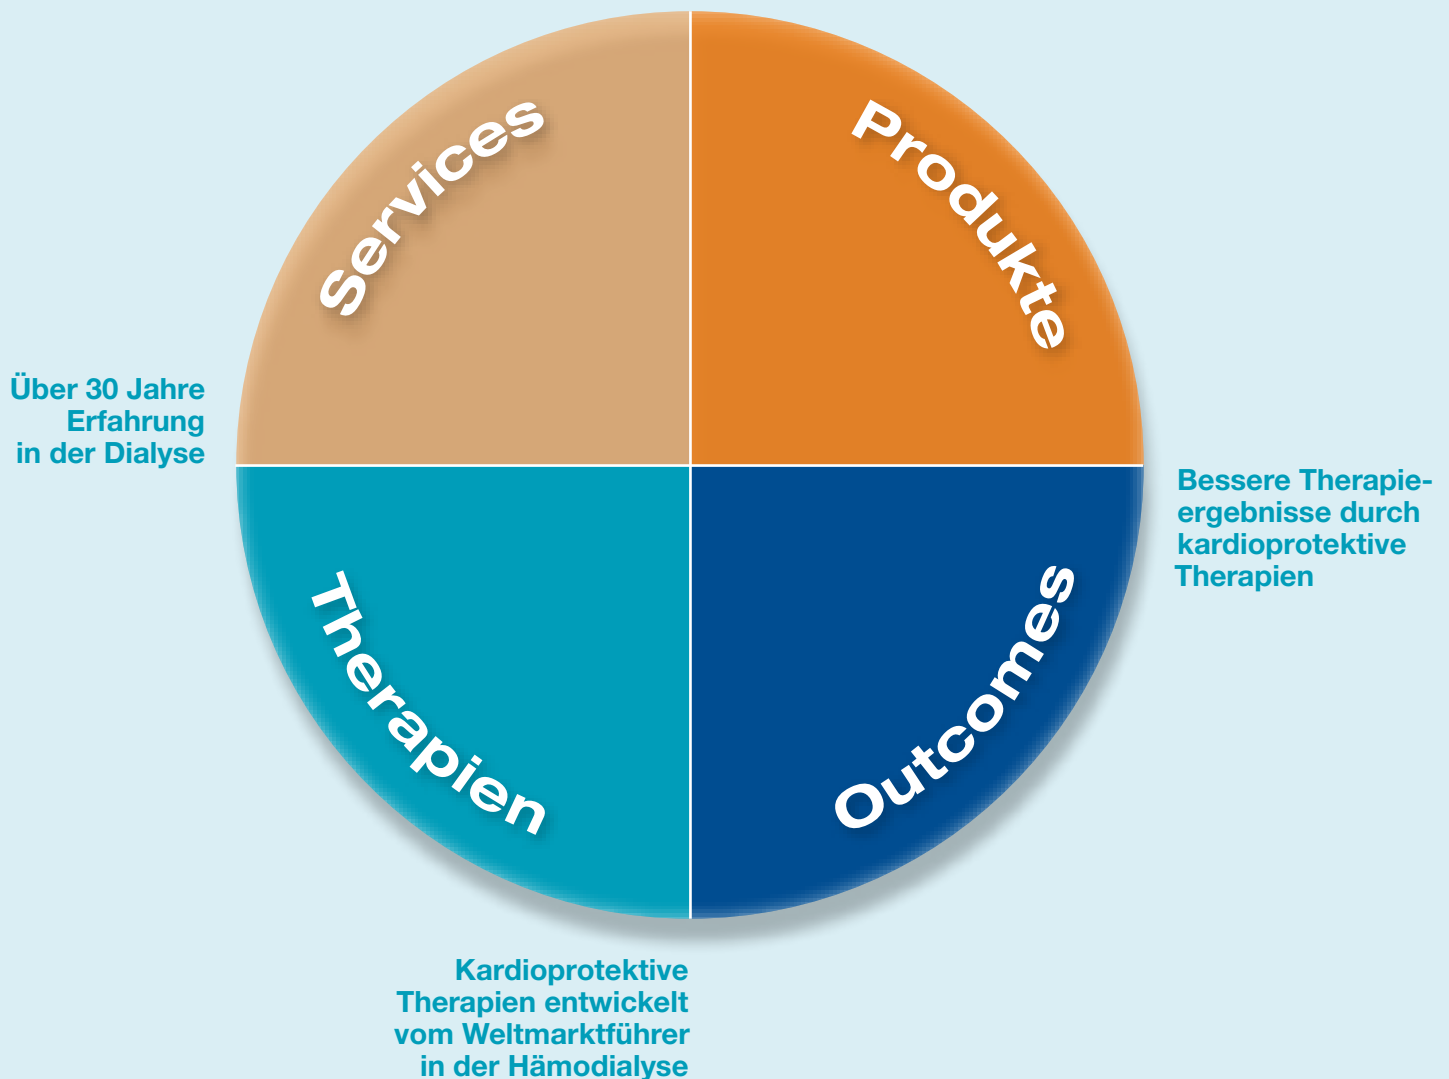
Services

Produkte

Über 30 Jahre Erfahrung in der Dialyse

Bessere Therapieergebnisse durch kardioprotektive Therapien

Therapien

Outcomes

Kardioprotektive Therapien entwickelt vom Weltmarktführer in der Hämodialyse